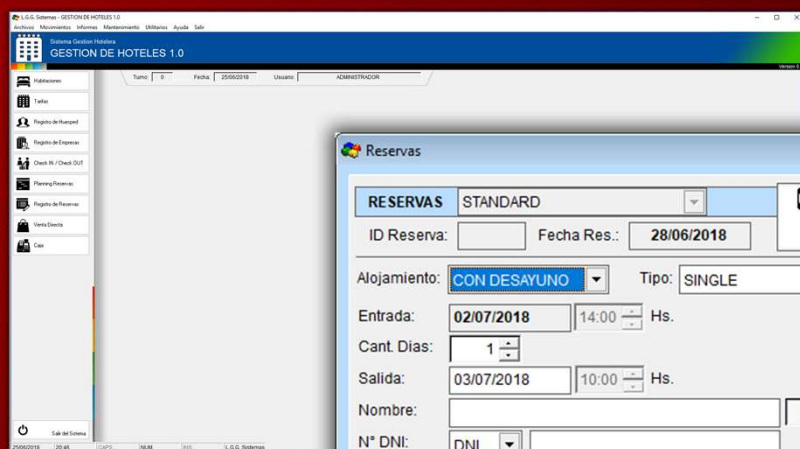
L.G.G. Sistemas - GESTION DE HOTELES 1.0

Archivo Movimientos Informes Mantenimiento Utilitarios Ayuda Salir

Sistema Gestion Hotelera
GESTION DE HOTELES 1.0

Version 0

Habitaciones
Tarifas
Registro de Huesped
Registro de Empresas
Check IN / Check OUT
Planning Reservas
Registro de Reservas
Venta Directa
Caja

Salir del Sistema

Turno: 0 Fecha: 25/06/2018 Usuario: ADMINISTRADOR

Reservas

RESERVAS STANDARD
ID Reserva: Fecha Res.: 28/06/2018
Alojamiento: CON DESAYUNO Tipo: SINGLE
Entrada: 02/07/2018 14:00 Hs.
Cant. Dias: 1
Salida: 03/07/2018 10:00 Hs.
Nombre:
N° DNI: DNI

25/06/2018 20:46 CAPS NUM INS L.G.G. Sistemas